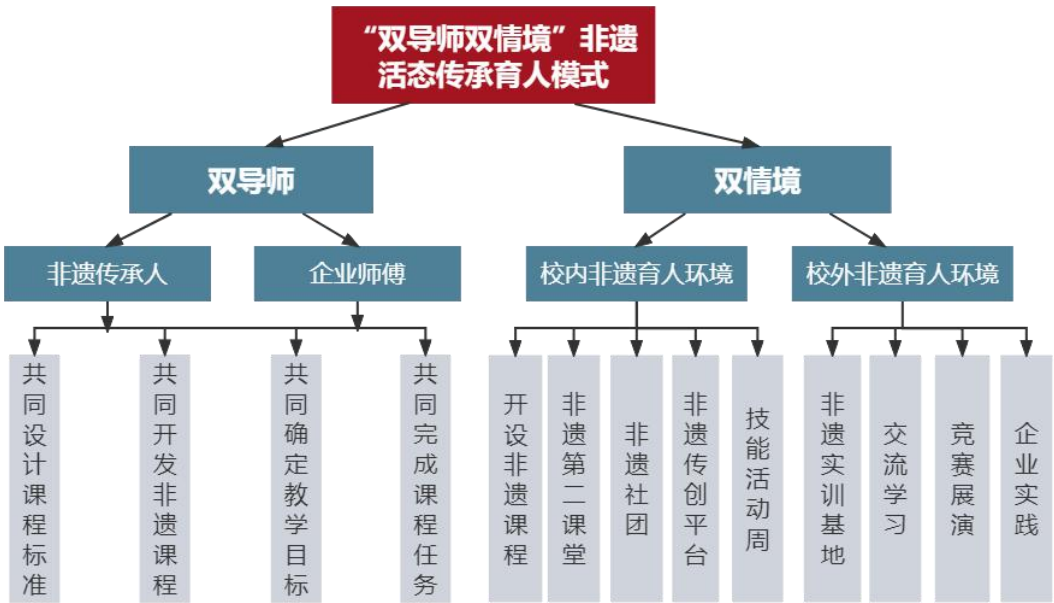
“双导师双情境”非遗活态传承育人模式

双导师

双情境

非遗传承人

企业师傅

校内非遗育人环境

校外非遗育人环境

共同设计课程标准

共同开发非遗课程

共同确定教学目标

共同完成课程任务

开设非遗课程

非遗第二课堂

非遗社团

非遗传创平台

技能活动周

非遗实训基地

交流学习

竞赛展演

企业实践